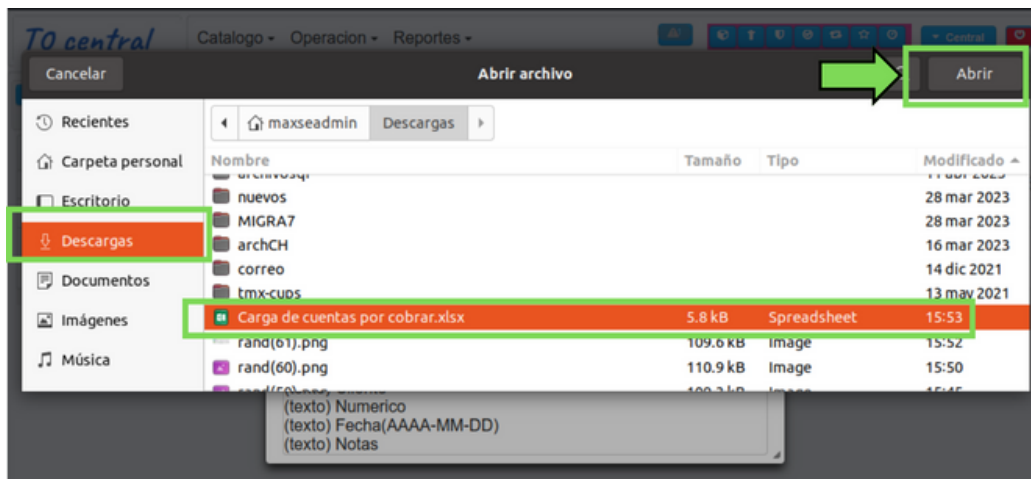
TO central

Catalogo ▾ Operacion ▾ Reportes ▾

Central

Cancelar

Abrir archivo

Abrir

Recientes
Carpeta personal
Escritorio
Descargas
Documentos
Imágenes
Música

maxseadmin | Descargas

| Nombre | Tamaño | Tipo | Modificado |
|---|---|---|---|
| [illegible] | | | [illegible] |
| nuevos | | | 28 mar 2023 |
| MIGRA7 | | | 28 mar 2023 |
| archCH | | | 16 mar 2023 |
| correo | | | 14 dic 2021 |
| tmx-cups | | | 13 may 2021 |
| Carga de cuentas por cobrar.xlsx | 5.8 kB | Spreadsheet | 15:53 |
| rand(61).png | 109.6 kB | Image | 15:52 |
| rand(60).png | 110.9 kB | Image | 15:50 |
| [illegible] | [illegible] | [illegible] | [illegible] |

(texto) Numerico
(texto) Fecha(AAAA-MM-DD)
(texto) Notas